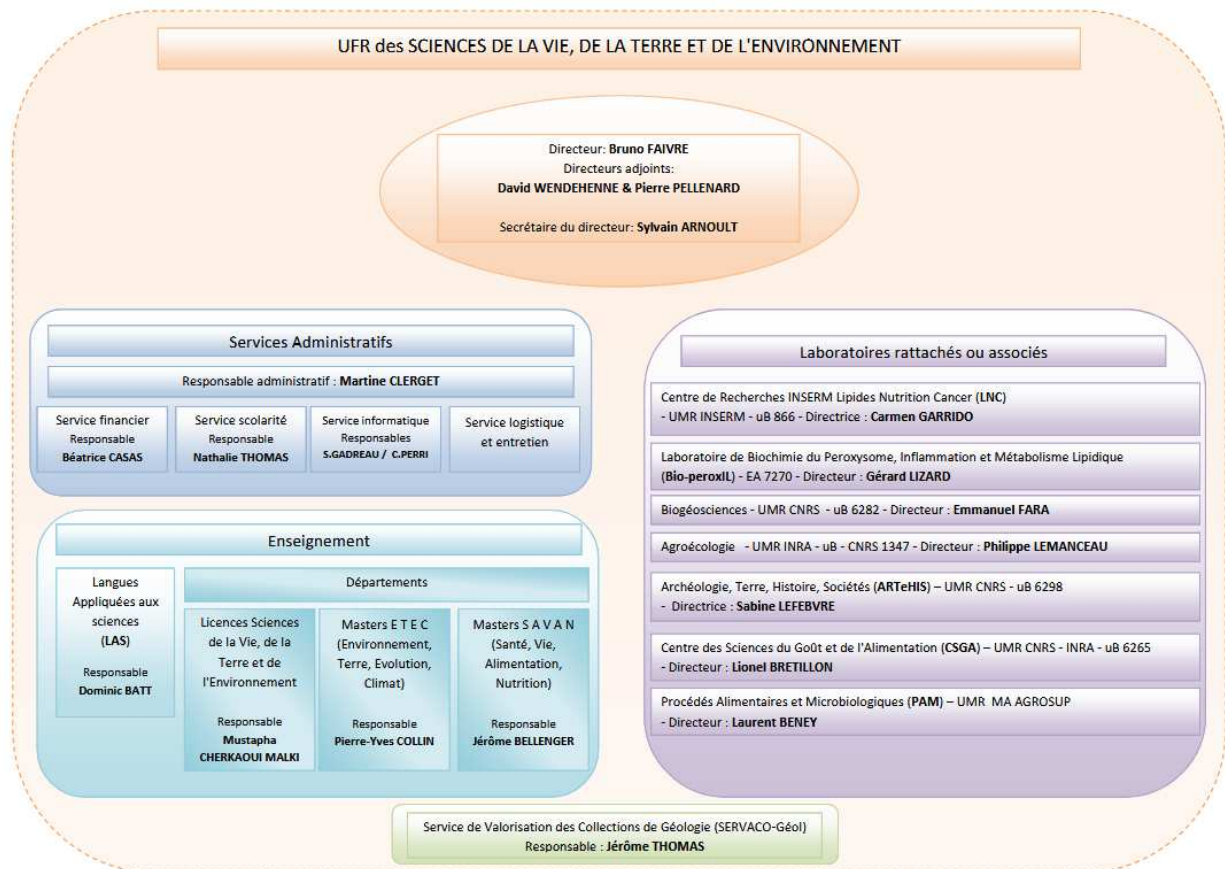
UFR des SCIENCES DE LA VIE, DE LA TERRE ET DE L'ENVIRONNEMENT

Directeur: Bruno FAIVRE
Directeurs adjoints:
David WENDEHENNE & Pierre PELLENARD

Secrétaire du directeur: Sylvain ARNOULT

Services Administratifs

Responsable administratif : Martine CLERGET

Service financier
Responsable
Béatrice CASAS

Service scolarité
Responsable
Nathalie THOMAS

Service informatique
Responsables
S.GADREAU / C.PERRI

Service logistique et entretien

Enseignement

Langues Appliquées aux sciences (LAS)

Responsable
Dominic BATT

Départements

Licences Sciences de la Vie, de la Terre et de l'Environnement

Responsable
Mustapha CHERKAOUI MALKI

Masters E T E C (Environnement, Terre, Evolution, Climat)

Responsable
Pierre-Yves COLLIN

Masters S A V A N (Santé, Vie, Alimentation, Nutrition)

Responsable
Jérôme BELLENGER

Laboratoires rattachés ou associés

Centre de Recherches INSERM Lipides Nutrition Cancer (LNC)
- UMR INSERM - uB 866 - Directrice : Carmen GARRIDO

Laboratoire de Biochimie du Peroxysome, Inflammation et Métabolisme Lipidique (Bio-peroxIL) - EA 7270 - Directeur : Gérard LIZARD

Biogéosciences - UMR CNRS - uB 6282 - Directeur : Emmanuel FARA

Agroécologie - UMR INRA - uB - CNRS 1347 - Directeur : Philippe LEMANCEAU

Archéologie, Terre, Histoire, Sociétés (ARTeHIS) – UMR CNRS - uB 6298
- Directrice : Sabine LEFEBVRE

Centre des Sciences du Goût et de l'Alimentation (CSGA) – UMR CNRS - INRA - uB 6265
- Directeur : Lionel BRETILLON

Procédés Alimentaires et Microbiologiques (PAM) – UMR MA AGROSUP
- Directeur : Laurent BENEY

Service de Valorisation des Collections de Géologie (SERVACO-Géol)
Responsable : Jérôme THOMAS